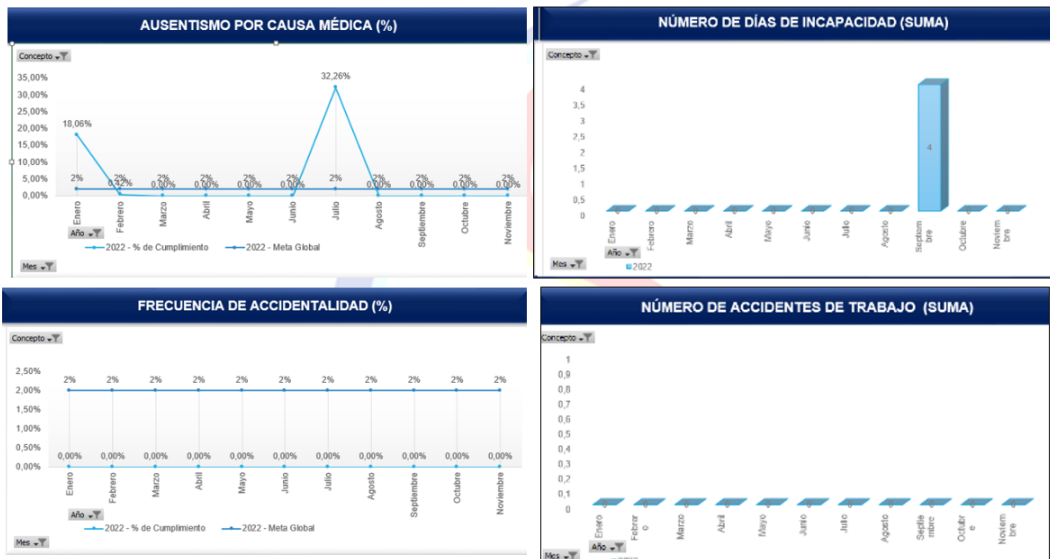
AUSENTISMO POR CAUSA MÉDICA (%)

Concepto

35,00%
30,00%
25,00%
20,00%
15,00%
10,00%
5,00%
0,00%

18,06%
2%
2%
0,42%
2%
0,00%
2%
0,00%
2%
0,00%
2%
0,00%
32,26%
2%
2%
0,00%
2%
0,00%
2%
0,00%
2%
0,00%

Enero
Febrero
Marzo
Abril
Mayo
Junio
Julio
Agosto
Septiembre
Octubre
Noviembre

Año
2022 - % de Cumplimiento
2022 - Meta Global
Mes

NÚMERO DE DÍAS DE INCAPACIDAD (SUMA)

Concepto

4
3,5
3
2,5
2
1,5
1
0,5
0

4

Enero
Febrero
Marzo
Abril
Mayo
Junio
Julio
Agosto
Septiembre
Octubre
Noviembre

Año
2022
Mes

FRECUENCIA DE ACCIDENTALIDAD (%)

Concepto

2,50%
2,00%
1,50%
1,00%
0,50%
0,00%

2%
2%
2%
2%
2%
2%
2%
2%
2%
2%
2%

0,00%
0,00%
0,00%
0,00%
0,00%
0,00%
0,00%
0,00%
0,00%
0,00%
0,00%

Enero
Febrero
Marzo
Abril
Mayo
Junio
Julio
Agosto
Septiembre
Octubre
Noviembre

Año
2022 - % de Cumplimiento
2022 - Meta Global
Mes

NÚMERO DE ACCIDENTES DE TRABAJO (SUMA)

Concepto

1
0,9
0,8
0,7
0,6
0,5
0,4
0,3
0,2
0,1
0

Enero
Febrero
Marzo
Abril
Mayo
Junio
Julio
Agosto
Septiembre
Octubre
Noviembre

Año
Mes